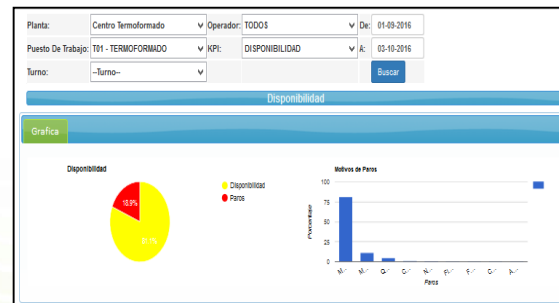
Planta: Centro Termoformado Operador: TODOS De: 01-09-2016
Puesto De Trabajo: T01 - TERMOFORMADO KPI: DISPONIBILIDAD A: 03-10-2016
Turno: --Turno-- Buscar

Disponibilidad

Grafica

Disponibilidad

15.9%

84.1%

Disponibilidad
Paros

Motivos de Paros

100
75
50
25
0

Porcentaje

M... M... G... O... N... F... F... O... A...

Paros